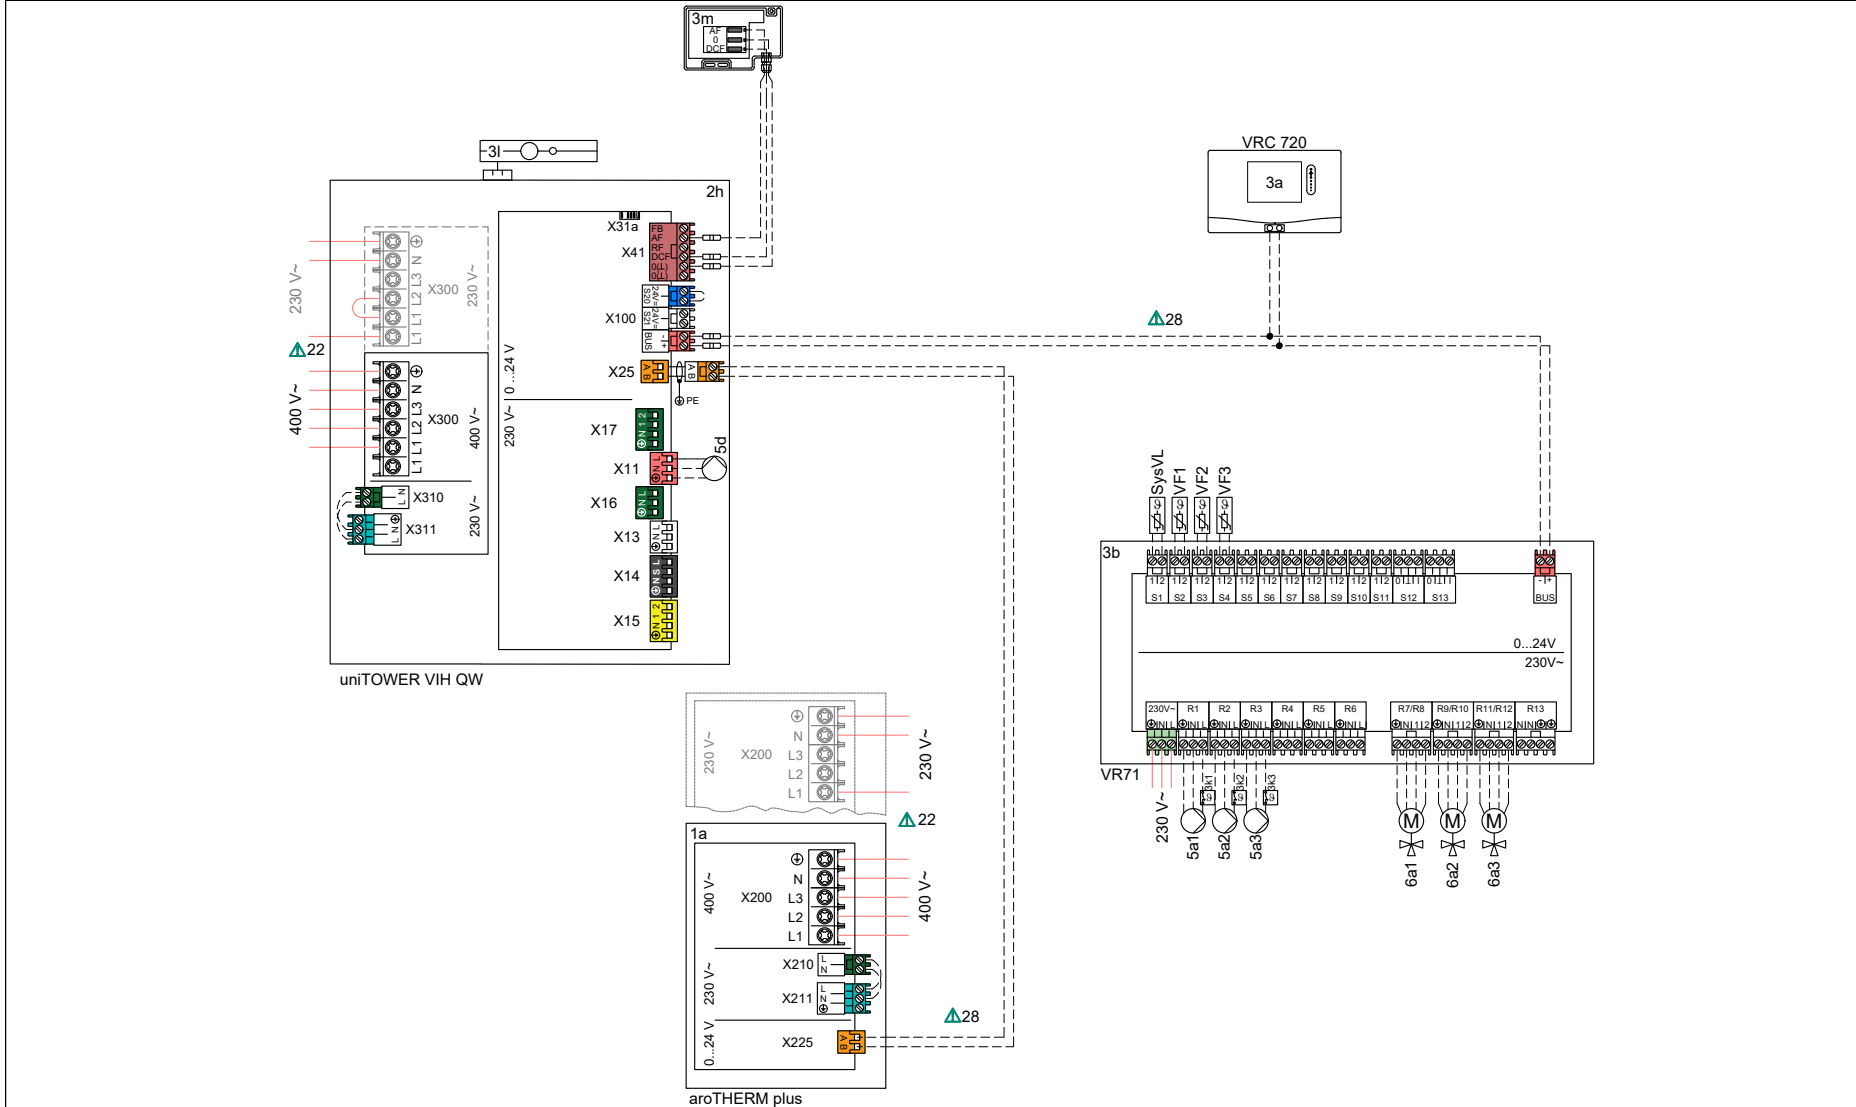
3m
AF
0
DCF

3l

2h
X31a
FB
AF
RF
DCF
0(L)
0(L)
X41

X100
BUS
X25
A B
A B
PE

230 V~
X300
230 V~
L1 L1 L2 L3 N

⚠22
400 V~
X300
400 V~
L1 L2 L3 N
X310
X311
230 V~

0...24 V
230 V~
X17
X11
5d
X16
X13
X14
X15

uniTOWER VIH QW

VRC 720
3a

⚠28

SysVL
VF1
VF2
VF3
3b
S1 S2 S3 S4 S5 S6 S7 S8 S9 S10 S11 S12 S13
BUS
0...24V
230V~
230V~ R1 R2 R3 R4 R5 R6 R7/R8 R9/R10 R11/R12 R13
VR71
230 V~
3k1
3k2
3k3
5a1
5a2
5a3
M
M
M
6a1
6a2
6a3

230 V~
X200
N
L3
L2
L1
230 V~
⚠22

1a
400 V~
X200
N
L3
L2
L1
400 V~
230 V~
X210
X211
0...24 V
X225
⚠28

aroTHERM plus